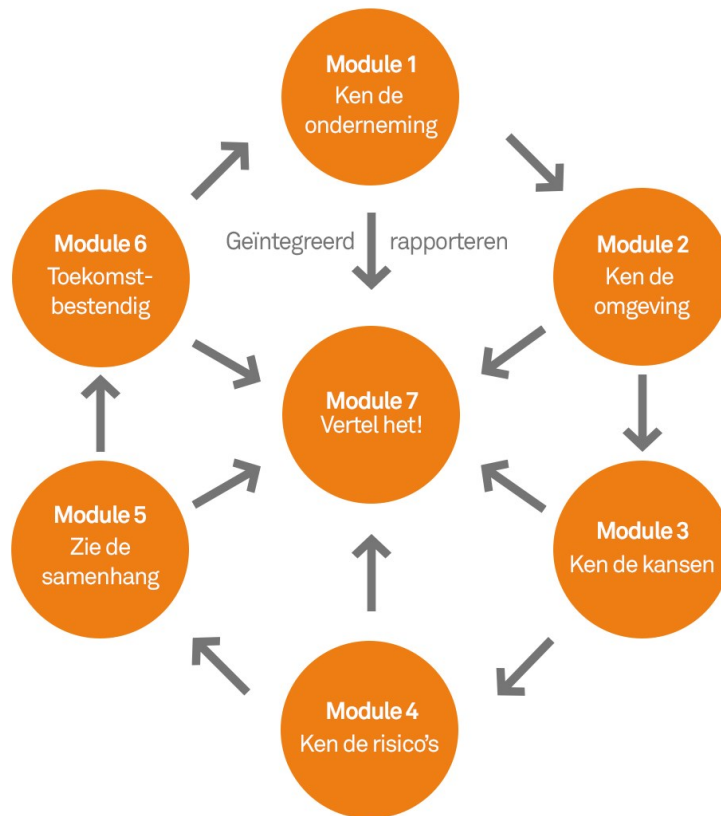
Module 1
Ken de onderneming

Module 2
Ken de omgeving

Module 3
Ken de kansen

Module 4
Ken de risico's

Module 5
Zie de samenhang

Module 6
Toekomstbestendig

Geïntegreerd rapporteren

Module 7
Vertel het!